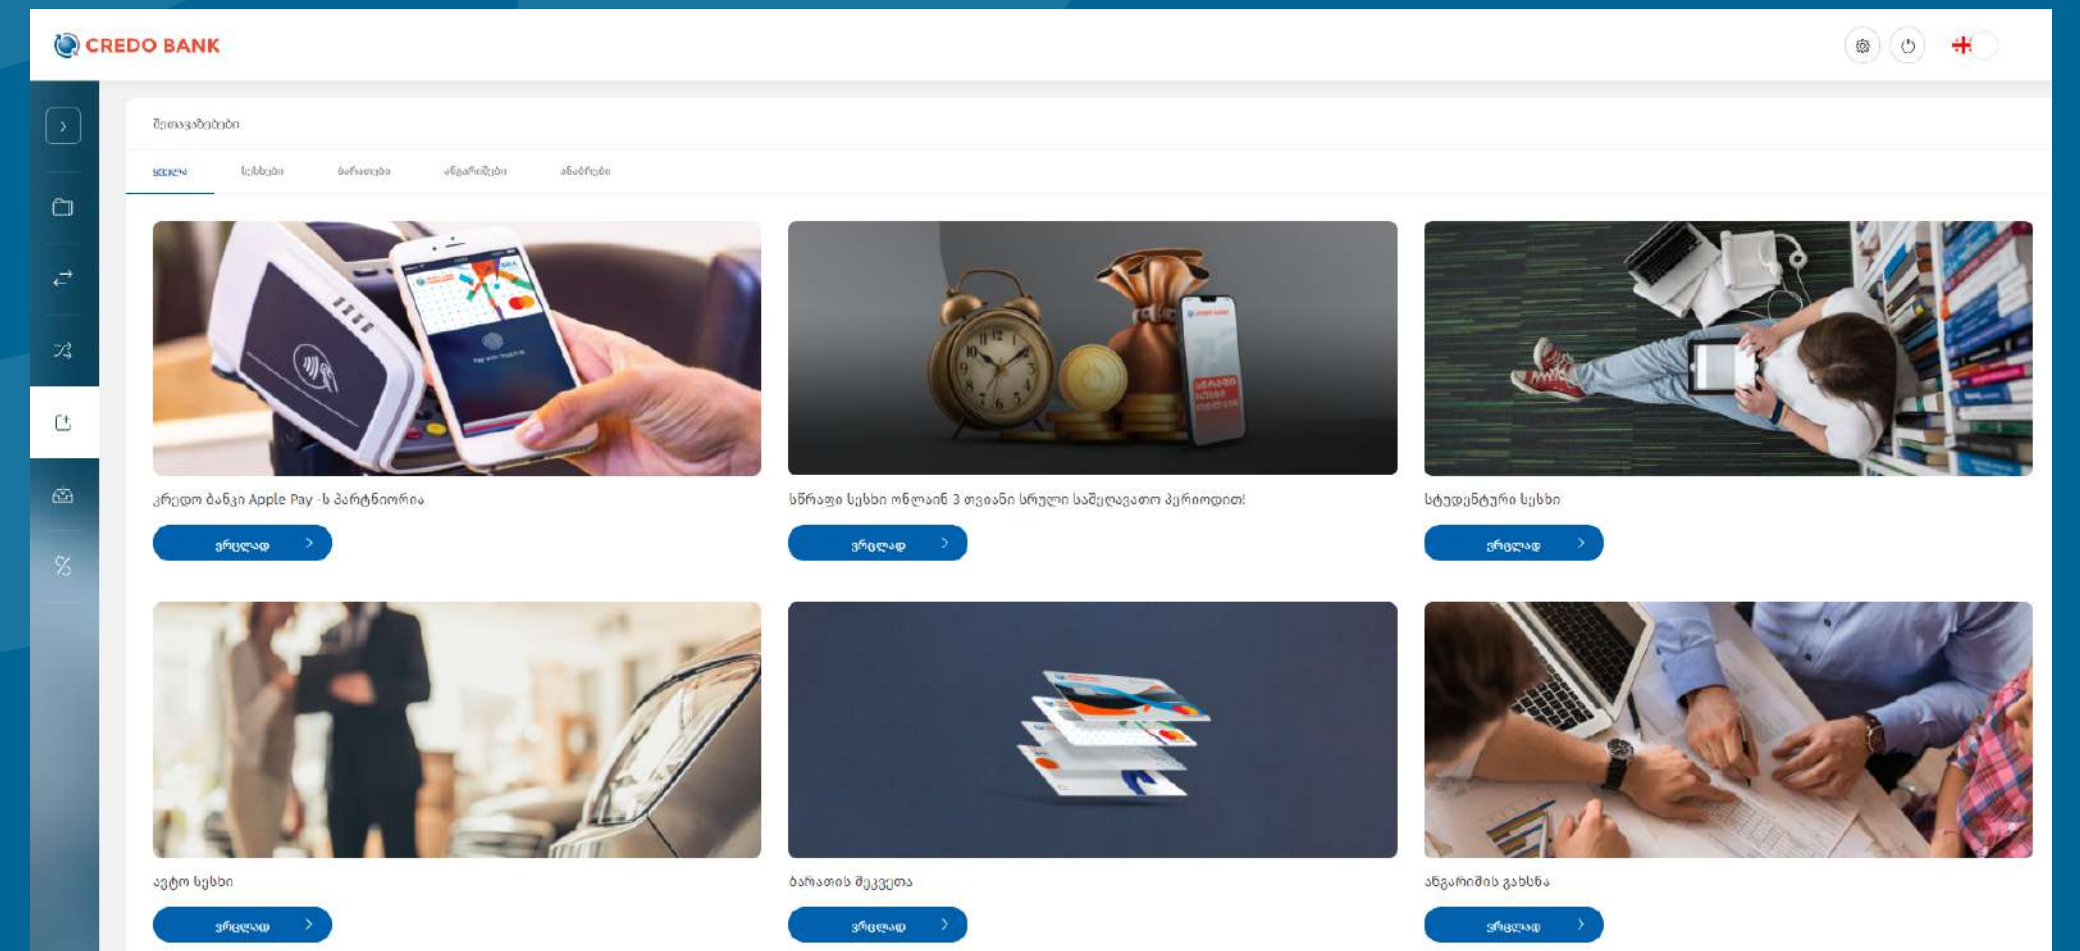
CREDO BANK

შეთავაზებები

ყველა სესხები ბარათები ანგარიშები ანაბრები

კრედო ბანკი Apple Pay -ს პარტნიორია

ვრცლად

სწრაფი სესხი ონლაინ 3 თვიანი სრული საშეღავათო პერიოდით!

ვრცლად

სტუდენტური სესხი

ვრცლად

ავტო სესხი

ვრცლად

ბარათის შეკვეთა

ვრცლად

ანგარიშის გახსნა

ვრცლად